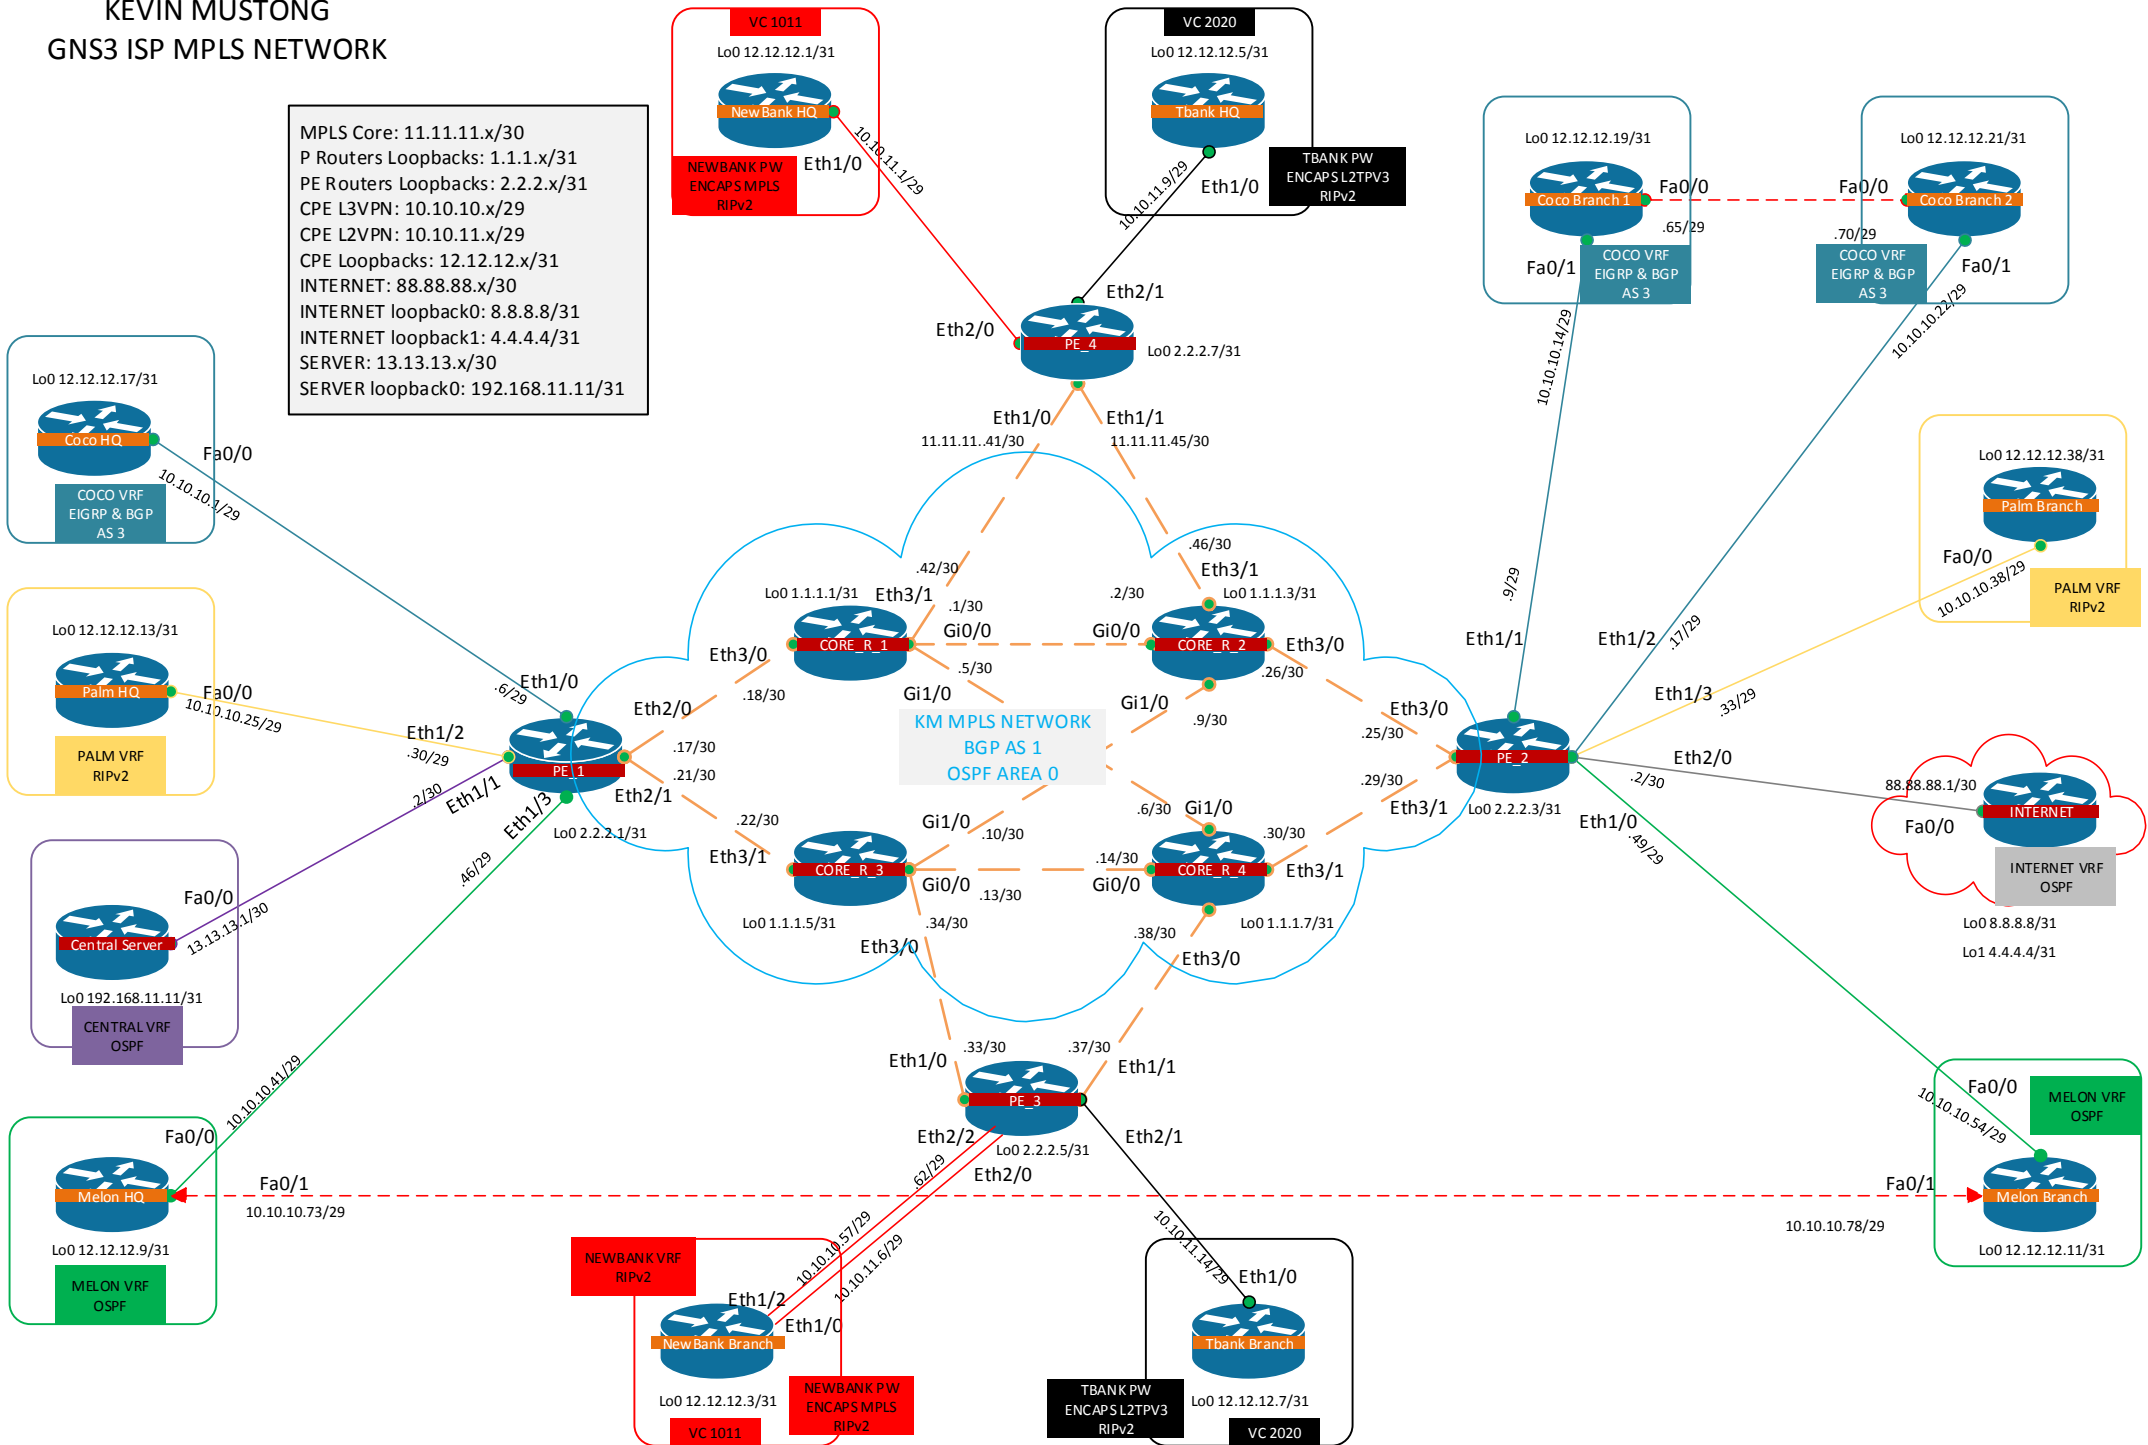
KEVIN MUSTONG
GNS3 ISP MPLS NETWORK

MPLS Core: 11.11.11.x/30
P Routers Loopbacks: 1.1.1.x/31
PE Routers Loopbacks: 2.2.2.x/31
CPE L3VPN: 10.10.10.x/29
CPE L2VPN: 10.10.11.x/29
CPE Loopbacks: 12.12.12.x/31
INTERNET: 88.88.88.x/30
INTERNET loopback0: 8.8.8.8/31
INTERNET loopback1: 4.4.4.4/31
SERVER: 13.13.13.x/30
SERVER loopback0: 192.168.11.11/31

VC 1011
Lo0 12.12.12.1/31
New Bank HQ
NEWBANK PW ENCAPS MPLS RIPv2
Eth1/0
10.10.11.1/29

VC 2020
Lo0 12.12.12.5/31
Tbank HQ
TBANK PW ENCAPS L2TPV3 RIPv2
Eth1/0
10.10.11.9/29

Eth2/1
Eth2/0
PE_4
Lo0 2.2.2.7/31
Eth1/0
11.11.11..41/30
Eth1/1
11.11.11.45/30

Lo0 12.12.12.19/31
Coco Branch 1
Fa0/0
.65/29
Fa0/1
COCO VRF EIGRP & BGP AS 3
10.10.10.14/29

Lo0 12.12.12.21/31
Coco Branch 2
Fa0/0
.70/29
COCO VRF EIGRP & BGP AS 3
Fa0/1
10.10.10.22/29

Lo0 12.12.12.17/31
Coco HQ
COCO VRF EIGRP & BGP AS 3
Fa0/0
10.10.10.1/29

Lo0 12.12.12.13/31
Palm HQ
PALM VRF RIPv2
Fa0/0
10.10.10.25/29

Lo0 12.12.12.38/31
Palm Branch
Fa0/0
10.10.10.38/29
PALM VRF RIPv2

.42/30
.46/30
Lo0 1.1.1.1/31
Eth3/1
.1/30
Gi0/0
.2/30
Gi0/0
Eth3/1
Lo0 1.1.1.3/31
CORE_R_1
CORE_R_2
Eth3/0
Eth3/0
.5/30
.26/30
Gi1/0
Gi1/0
.18/30
.9/30
KM MPLS NETWORK
BGP AS 1
OSPF AREA 0

.6/29
Eth1/0
Eth2/0
Eth1/2
.30/29
PE_1
.17/30
.21/30
Eth2/1
2/30
Eth1/1
Eth1/3
.46/29
Lo0 2.2.2.1/31
.22/30
Eth3/1
Gi1/0
.10/30
CORE_R_3
Gi0/0
.13/30
Lo0 1.1.1.5/31
.34/30
Eth3/0
.6/30
Gi1/0
.14/30
Gi0/0
CORE_R_4
.30/30
Eth3/1
.38/30
Eth3/0
Lo0 1.1.1.7/31

.9/29
Eth1/1
Eth1/2
.17/29
Eth1/3
.33/29
Eth3/0
.25/30
PE_2
.29/30
Eth3/1
Lo0 2.2.2.3/31
Eth2/0
.2/30
Eth1/0
.49/29

88.88.88.1/30
INTERNET
Fa0/0
INTERNET VRF OSPF
Lo0 8.8.8.8/31
Lo1 4.4.4.4/31

Central Server
Fa0/0
13.13.13.1/30
Lo0 192.168.11.11/31
CENTRAL VRF OSPF

10.10.10.41/29
Fa0/0
Melon HQ
Fa0/1
10.10.10.73/29
Lo0 12.12.12.9/31
MELON VRF OSPF

Eth1/0
.33/30
.37/30
Eth1/1
PE_3
Eth2/2
Lo0 2.2.2.5/31
Eth2/1
.62/29
Eth2/0

NEWBANK VRF RIPv2
10.10.10.57/29
10.10.11.6/29
Eth1/2
Eth1/0
New Bank Branch
Lo0 12.12.12.3/31
NEWBANK PW ENCAPS MPLS RIPv2
VC 1011

10.10.11.14/29
Eth1/0
Tbank Branch
TBANK PW ENCAPS L2TPV3 RIPv2
Lo0 12.12.12.7/31
VC 2020

Fa0/0
MELON VRF OSPF
10.10.10.54/29
Fa0/1
Melon Branch
10.10.10.78/29
Lo0 12.12.12.11/31